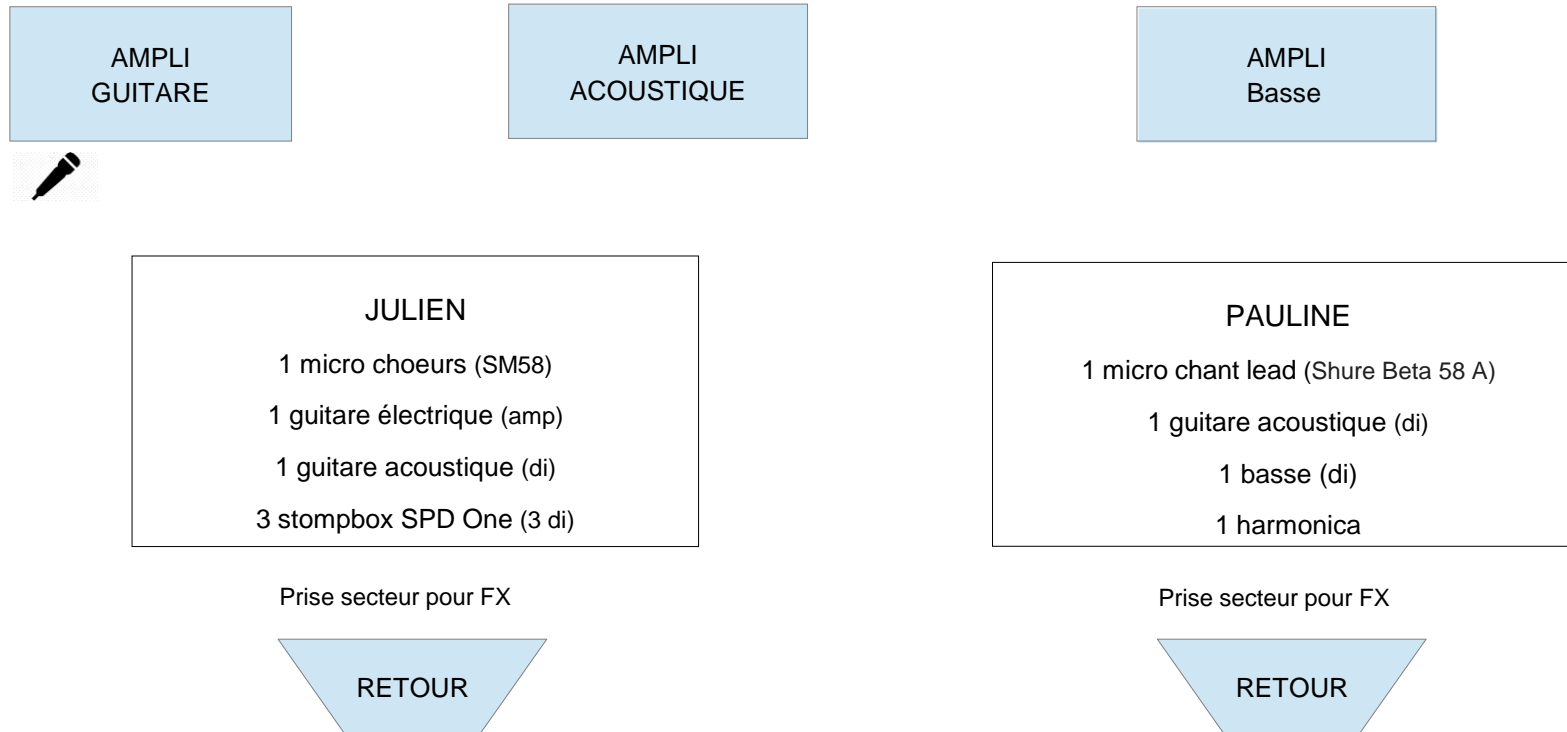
AMPLI GUITARE

AMPLI ACOUSTIQUE

AMPLI Basse

JULIEN

1 micro choeurs (SM58)

1 guitare électrique (amp)

1 guitare acoustique (di)

3 stompbox SPD One (3 di)

PAULINE

1 micro chant lead (Shure Beta 58 A)

1 guitare acoustique (di)

1 basse (di)

1 harmonica

Prise secteur pour FX

Prise secteur pour FX

RETOUR

RETOUR